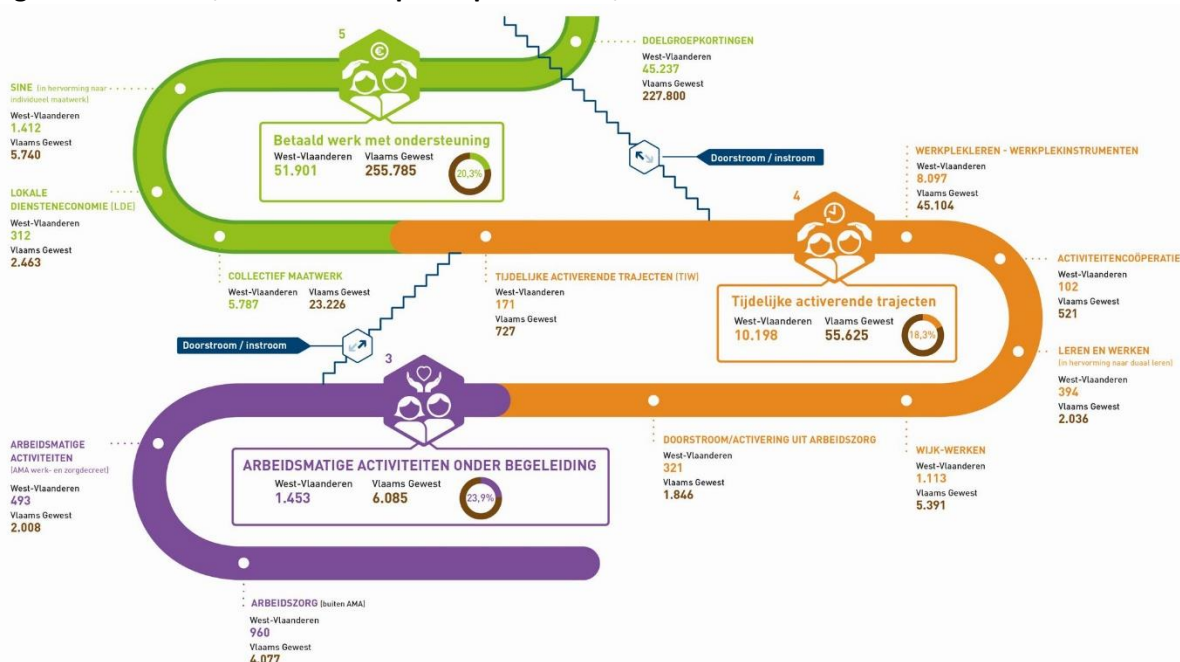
5

DOELGROEPKORTINGEN
West-Vlaanderen
45.237
Vlaams Gewest
227.800

SINE (in hervorming naar individueel maatwerk)
West-Vlaanderen
1.412
Vlaams Gewest
5.740

Betaald werk met ondersteuning
West-Vlaanderen
51.901
Vlaams Gewest
255.785
20,3%

Doorstroom / instroom

WERKPLEKLEREN - WERKPLEKINSTRUMENTEN
West-Vlaanderen
8.097
Vlaams Gewest
45.104

LOKALE DIENSTENECONOMIE (LDE)
West-Vlaanderen
312
Vlaams Gewest
2.463

4

ACTIVITEITENCOÖPERATIE
West-Vlaanderen
102
Vlaams Gewest
521

COLLECTIEF MAATWERK
West-Vlaanderen
5.787
Vlaams Gewest
23.226

TIJDELIJKE ACTIVERENDE TRAJECTEN (TIW)
West-Vlaanderen
171
Vlaams Gewest
727

Tijdelijke activerende trajecten
West-Vlaanderen
10.198
Vlaams Gewest
55.625
18,3%

Doorstroom / instroom

3

LEREN EN WERKEN (in hervorming naar duaal leren)
West-Vlaanderen
394
Vlaams Gewest
2.036

ARBEIDSMATIGE ACTIVITEITEN (AMA werk- en zorgdecreet)
West-Vlaanderen
493
Vlaams Gewest
2.008

ARBEIDSMATIGE ACTIVITEITEN ONDER BEGELEIDING
West-Vlaanderen
1.453
Vlaams Gewest
6.085
23,9%

DOORSTROOM/ACTIVERING UIT ARBEIDSZORG
West-Vlaanderen
321
Vlaams Gewest
1.846

WIJK-WERKEN
West-Vlaanderen
1.113
Vlaams Gewest
5.391

ARBEIDSZORG (buiten AMA)
West-Vlaanderen
960
Vlaams Gewest
4.077